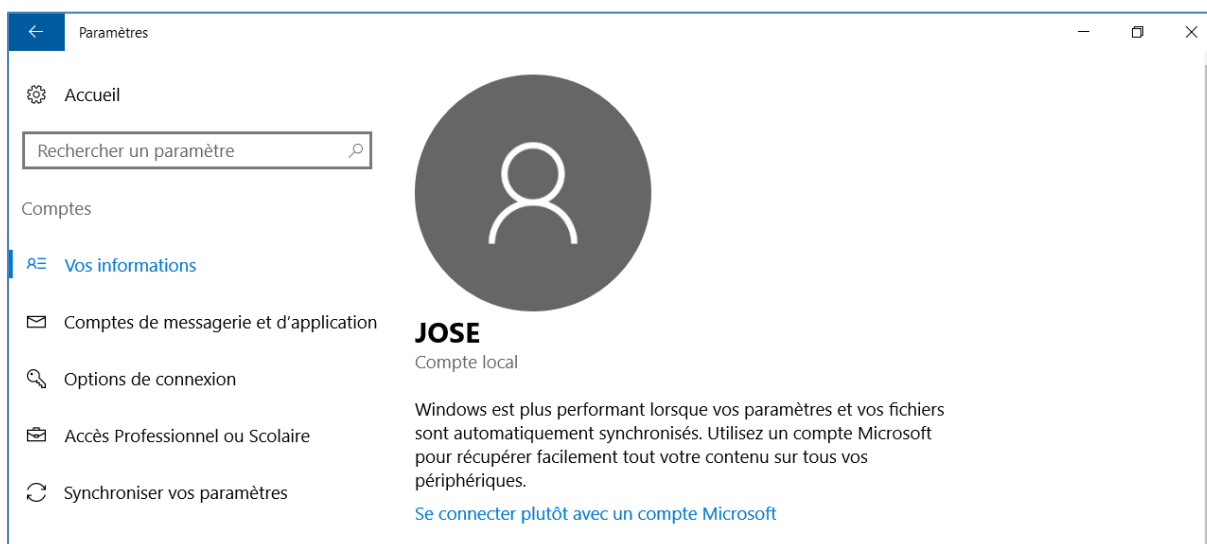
Paramètres

Accueil

Rechercher un paramètre

Comptes

Vos informations

Comptes de messagerie et d'application

Options de connexion

Accès Professionnel ou Scolaire

Synchroniser vos paramètres

JOSE
Compte local

Windows est plus performant lorsque vos paramètres et vos fichiers sont automatiquement synchronisés. Utilisez un compte Microsoft pour récupérer facilement tout votre contenu sur tous vos périphériques.

Se connecter plutôt avec un compte Microsoft